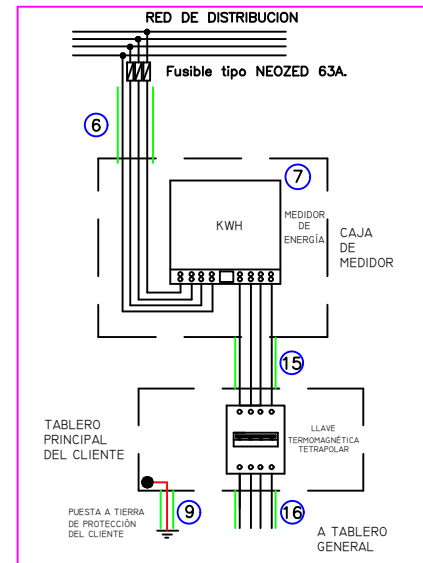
RED DE DISTRIBUCION

Fusible tipo NEOZED 63A.

6

7

KWH

MEDIDOR DE ENERGÍA

CAJA DE MEDIDOR

15

TABLERO PRINCIPAL DEL CLIENTE

LLAVE TERMOMAGNÉTICA TETRAPOLAR

PUESTA A TIERRA DE PROTECCIÓN DEL CLIENTE

9

16

A TABLERO GENERAL